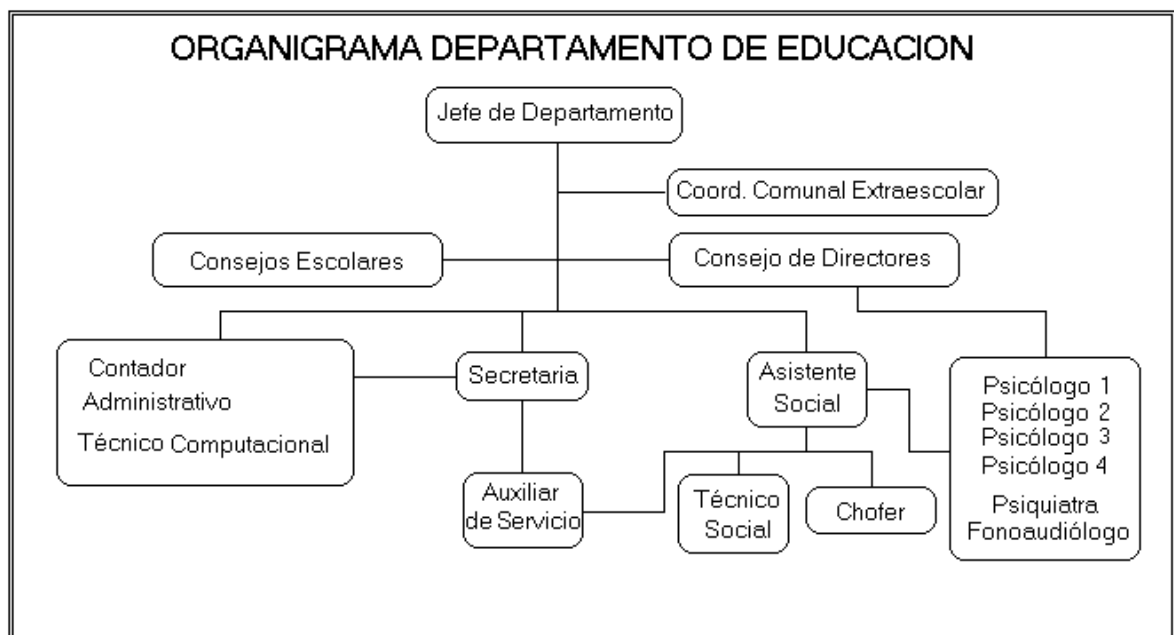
ORGANIGRAMA DEPARTAMENTO DE EDUCACION

Jefe de Departamento

Coord. Comunal Extraescolar

Consejos Escolares

Consejo de Directores

Contador
Administrativo
Técnico Computacional

Secretaria

Asistente Social

Psicólogo 1
Psicólogo 2
Psicólogo 3
Psicólogo 4
Psiquiatra
Fonoaudiólogo

Auxiliar de Servicio

Técnico Social

Chofer